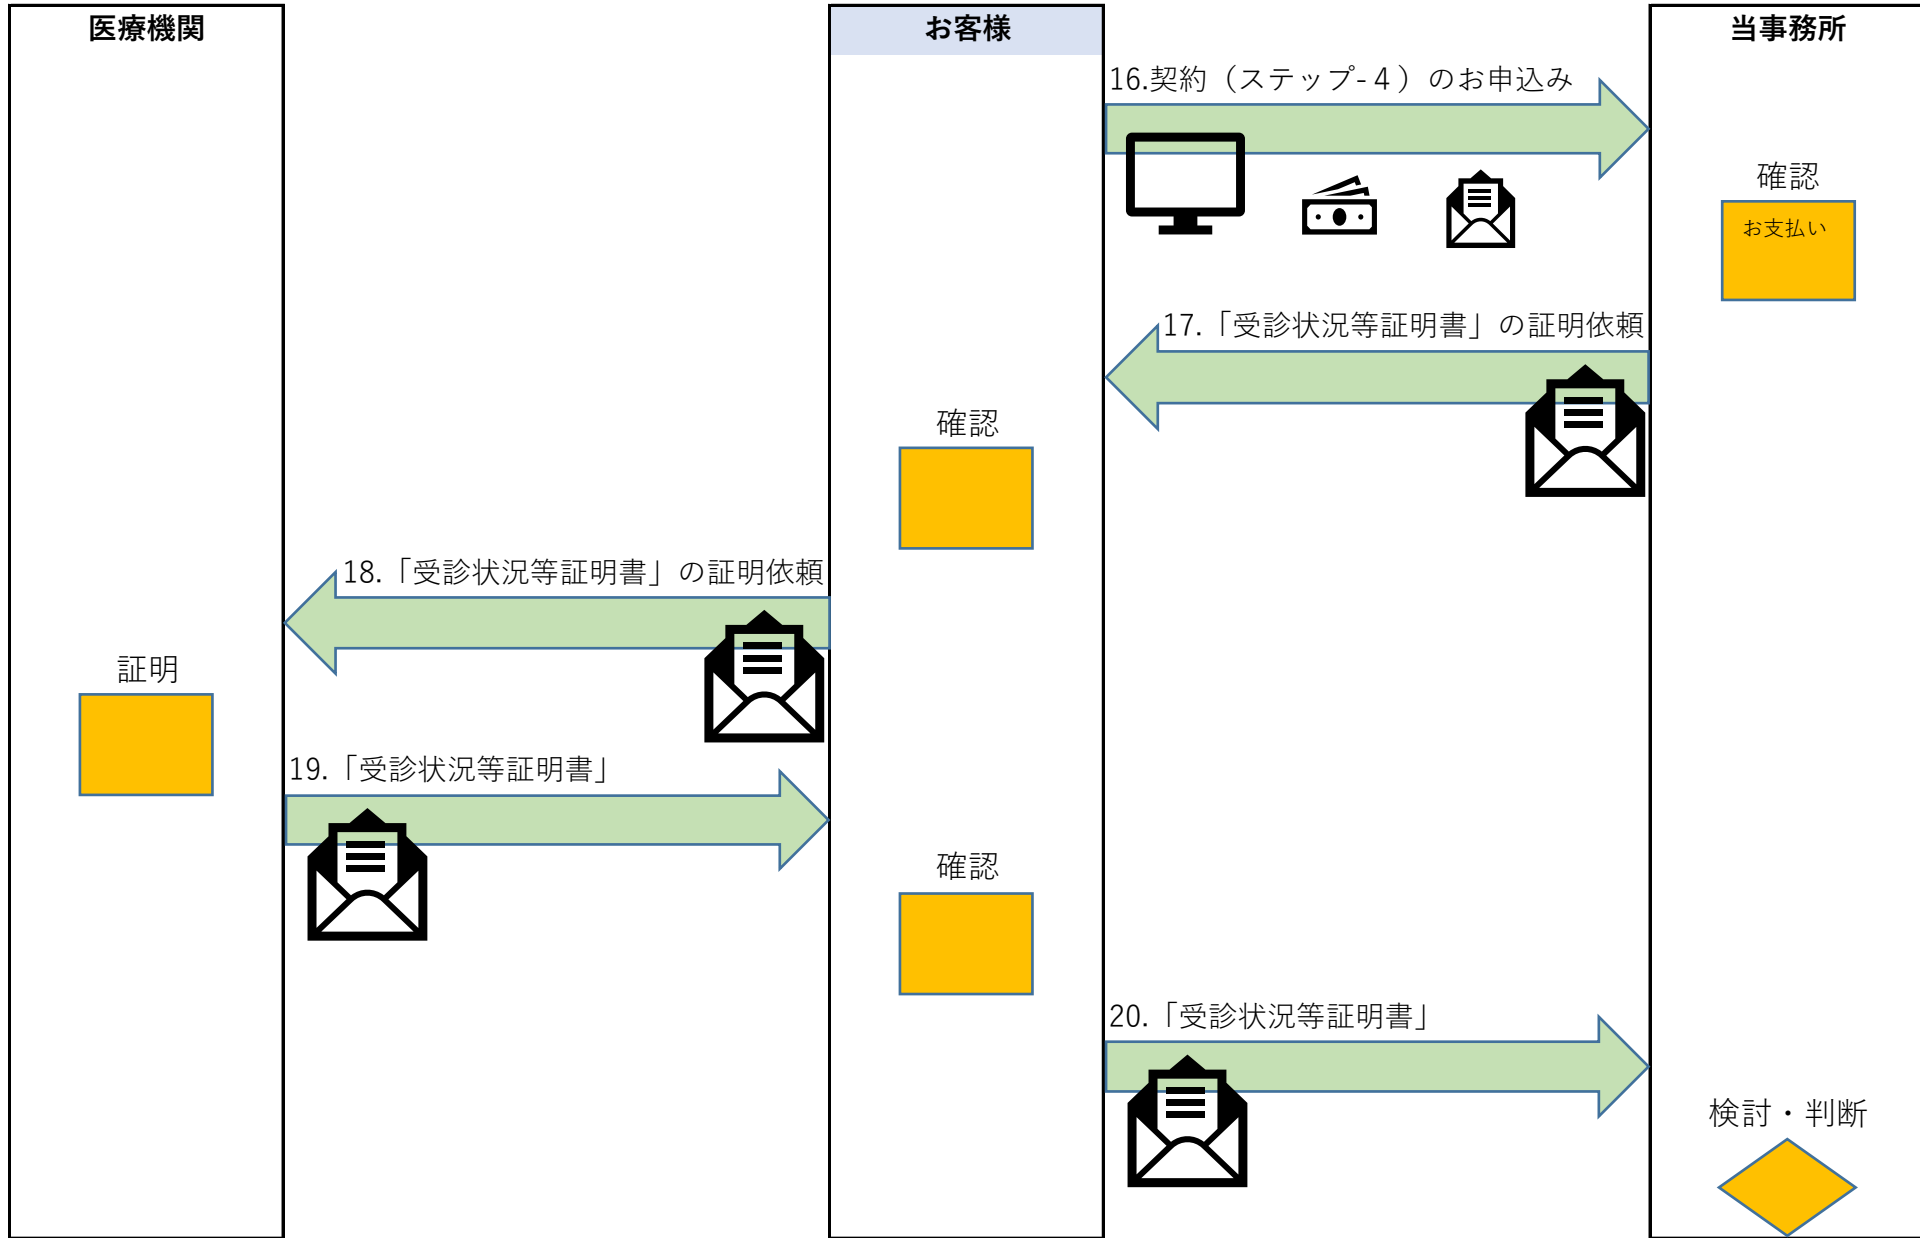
医療機関

お客様

当事務所

16.契約（ステップ-４）のお申込み

確認

お支払い

17.「受診状況等証明書」の証明依頼

確認

18.「受診状況等証明書」の証明依頼

証明

19.「受診状況等証明書」

確認

20.「受診状況等証明書」

検討・判断